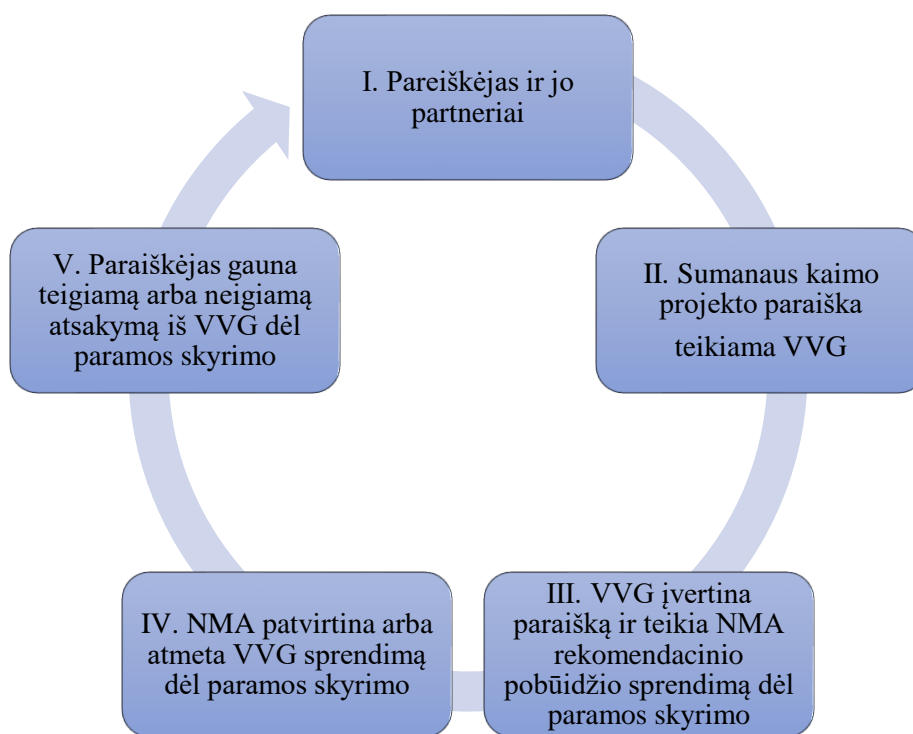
I. Pareiškėjas ir jo partneriai

II. Sumanaus kaimo projekto paraiška teikiama VVG

III. VVG įvertina paraišką ir teikia NMA rekomendacinio pobūidžio sprendimą dėl paramos skyrimo

IV. NMA patvirtina arba atmeta VVG sprendimą dėl paramos skyrimo

V. Paraiškėjas gauna teigiamą arba neigiamą atsakymą iš VVG dėl paramos skyrimo